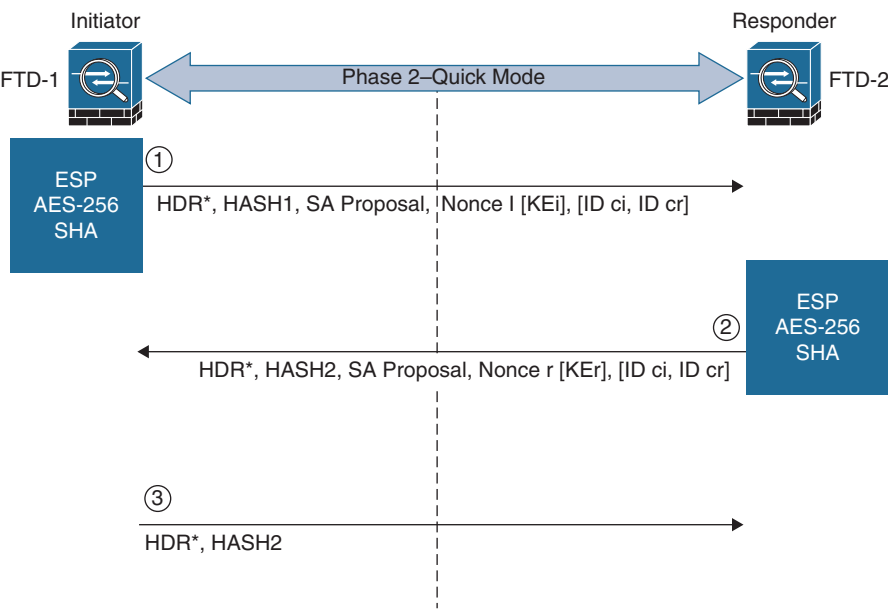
Initiator

Responder

FTD-1

Phase 2–Quick Mode

FTD-2

ESP
AES-256
SHA

①

HDR*, HASH1, SA Proposal, Nonce I [KEi], [ID ci, ID cr]

ESP
AES-256
SHA

②

HDR*, HASH2, SA Proposal, Nonce r [KEr], [ID ci, ID cr]

③

HDR*, HASH2